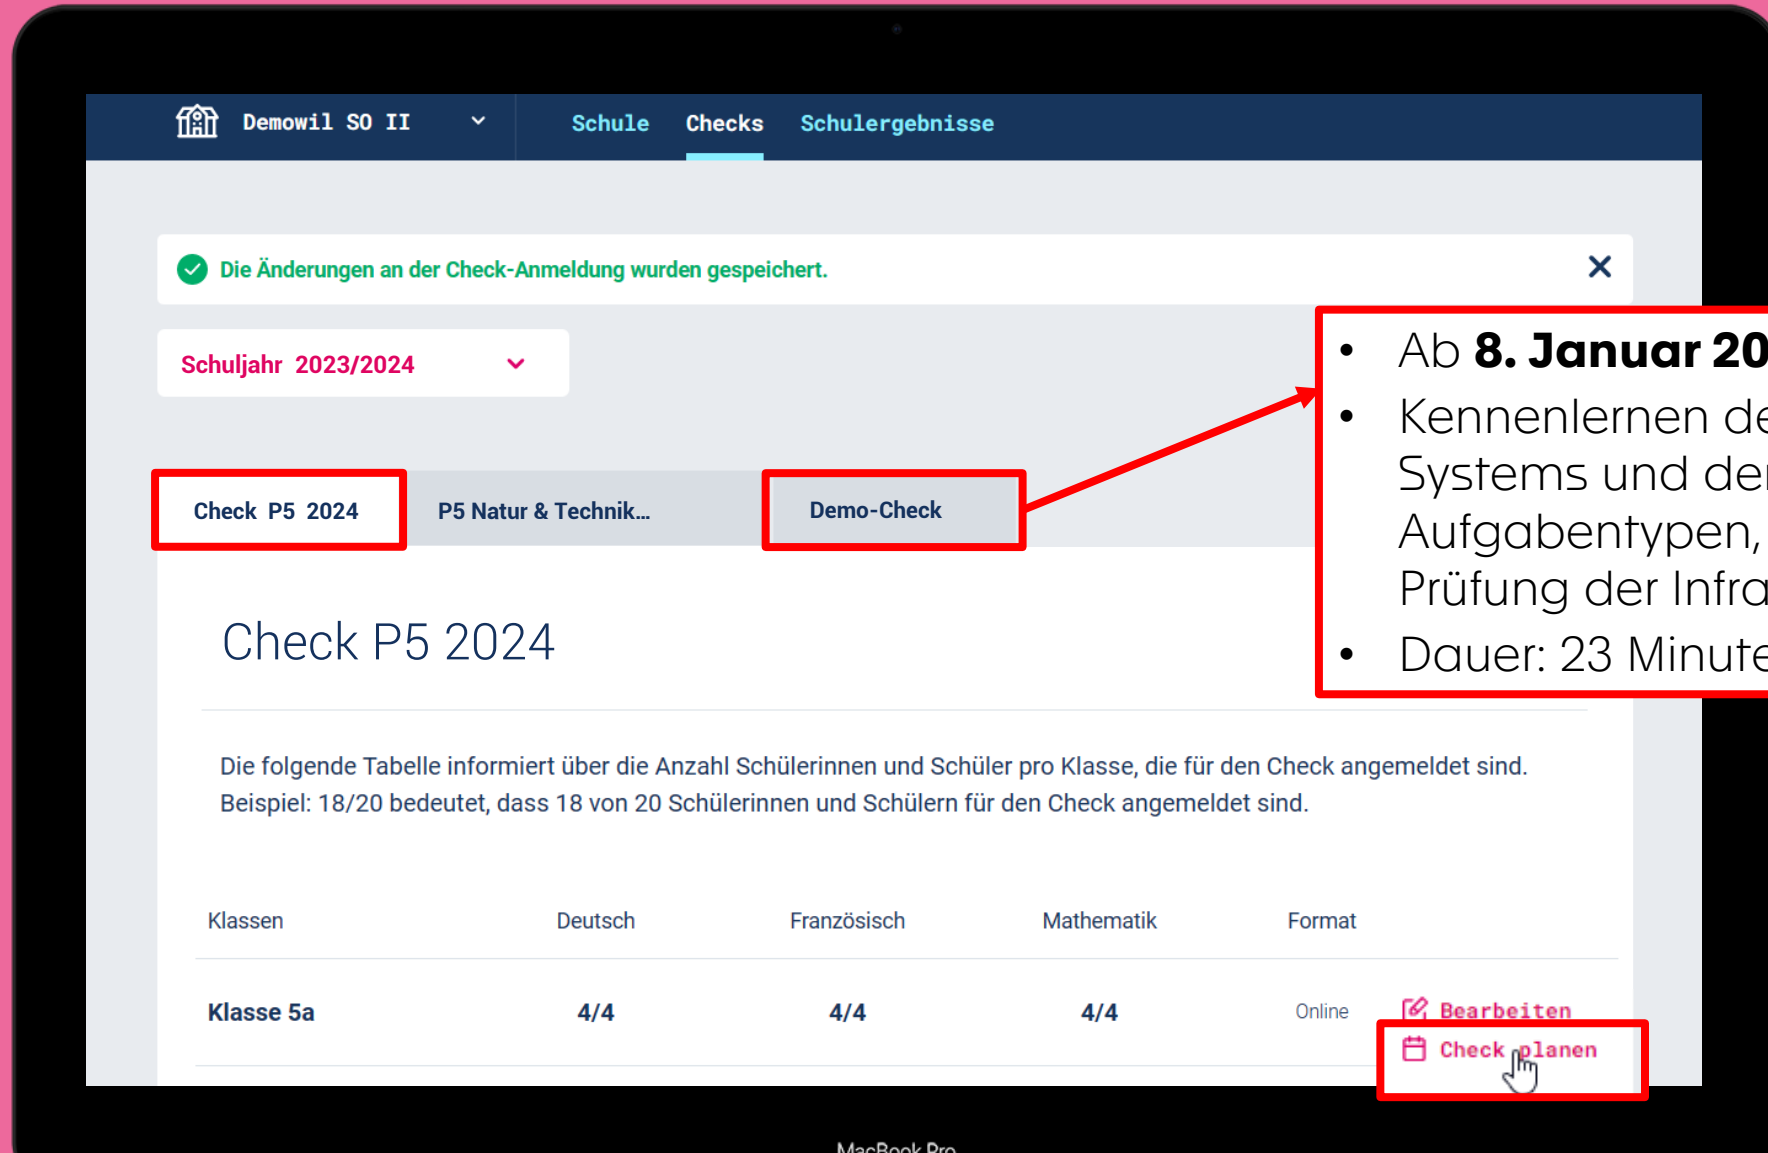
Demowil SO II

Schule Checks Schulergebnisse

Die Änderungen an der Check-Anmeldung wurden gespeichert.

Schuljahr 2023/2024

- Ab **8. Januar 20**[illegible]
- Kennenlernen de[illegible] Systems und de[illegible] Aufgabentypen, Prüfung der Infra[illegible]
- Dauer: 23 Minute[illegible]

Check P5 2024 | P5 Natur & Technik... | Demo-Check

Check P5 2024

Die folgende Tabelle informiert über die Anzahl Schülerinnen und Schüler pro Klasse, die für den Check angemeldet sind. Beispiel: 18/20 bedeutet, dass 18 von 20 Schülerinnen und Schülern für den Check angemeldet sind.

| Klassen | Deutsch | Französisch | Mathematik | Format | |
|---|---|---|---|---|---|
| Klasse 5a | 4/4 | 4/4 | 4/4 | Online | Bearbeiten<br>Check planen |

MacBook Pro